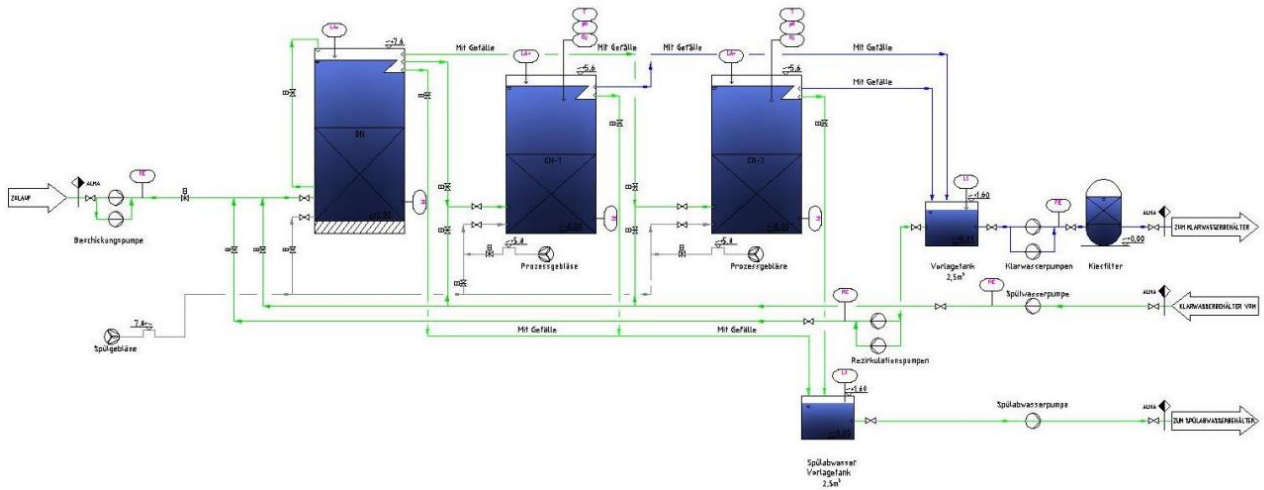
ZULAUF

ALMA

FIC

Beschickungspumpe

LA+

7,6

Mit Gefälle

Mit Gefälle

Mit Gefälle

Mit Gefälle

Mit Gefälle

LA+

LA+

5,6

5,6

DN

CN-1

CN-2

5,4

5,4

Prozessgebläse

Prozessgebläse

LS

1,60

FIC

Vorlagetank 2,5m³

Klarwasserpumpen

Kiesfilter

0,00

ALMA

ZUM KLARWASSERBEHÄLTER

FIC

FIC

Spülwasserpumpe

ALMA

KLARWASSERBEHÄLTER VRM

7,8

Spülgebläse

Mit Gefälle

Mit Gefälle

Rezirkulationspumpen

LS

1,60

Spülabwasserpumpe

ALMA

ZUM SPÜLABWASSERBEHÄLTER

Spülabwasser Vorlagetank 2,5m³